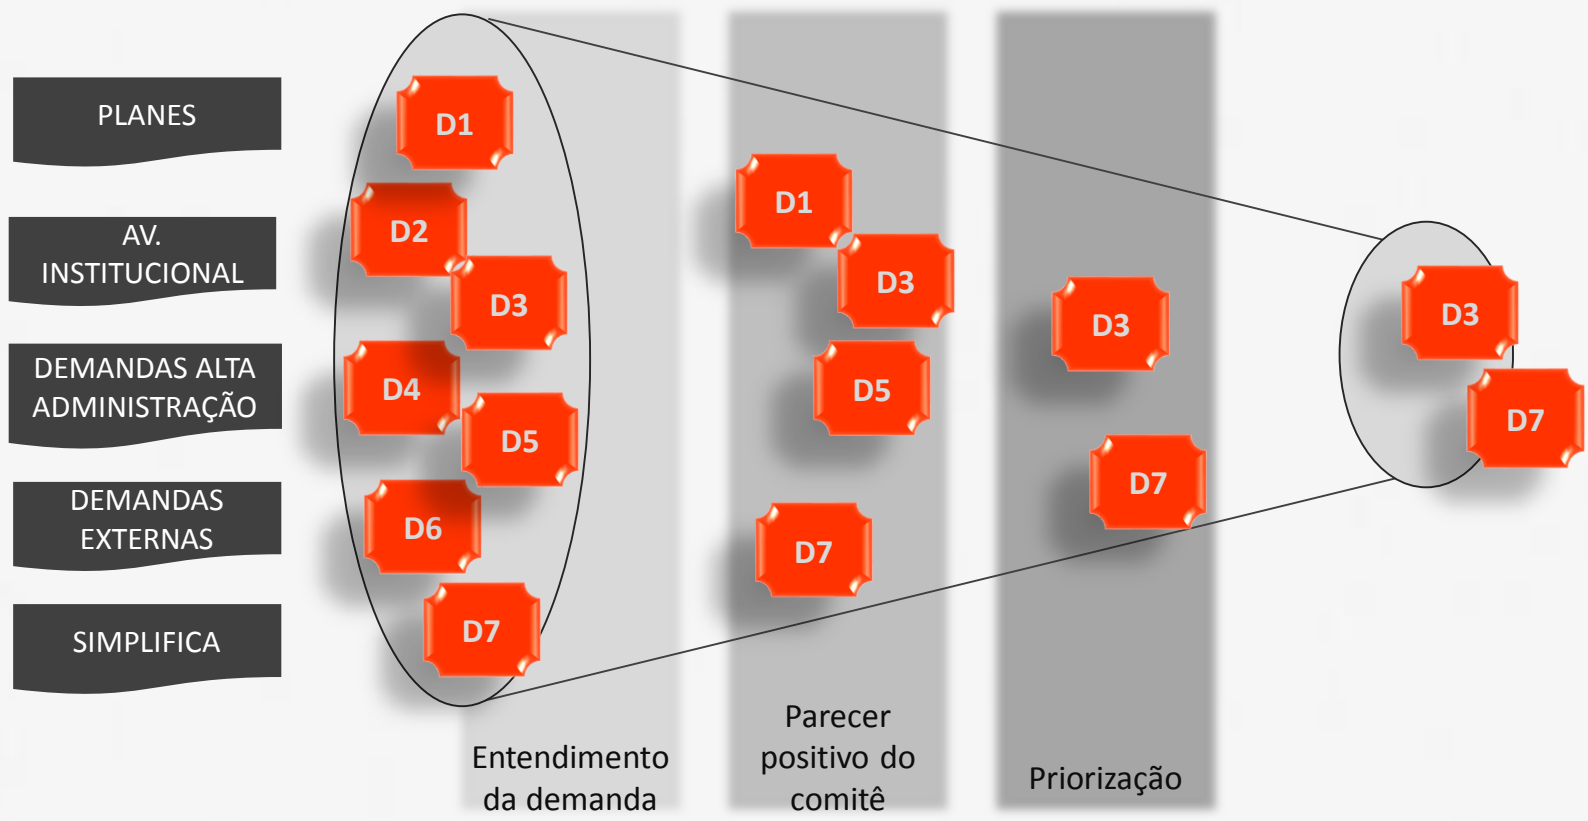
PLANES

AV. INSTITUCIONAL

DEMANDAS ALTA ADMINISTRAÇÃO

DEMANDAS EXTERNAS

SIMPLIFICA

D1
D2
D3
D4
D5
D6
D7

D1
D3
D5
D7

D3
D7

D3
D7

Entendimento da demanda

Parecer positivo do comitê

Priorização